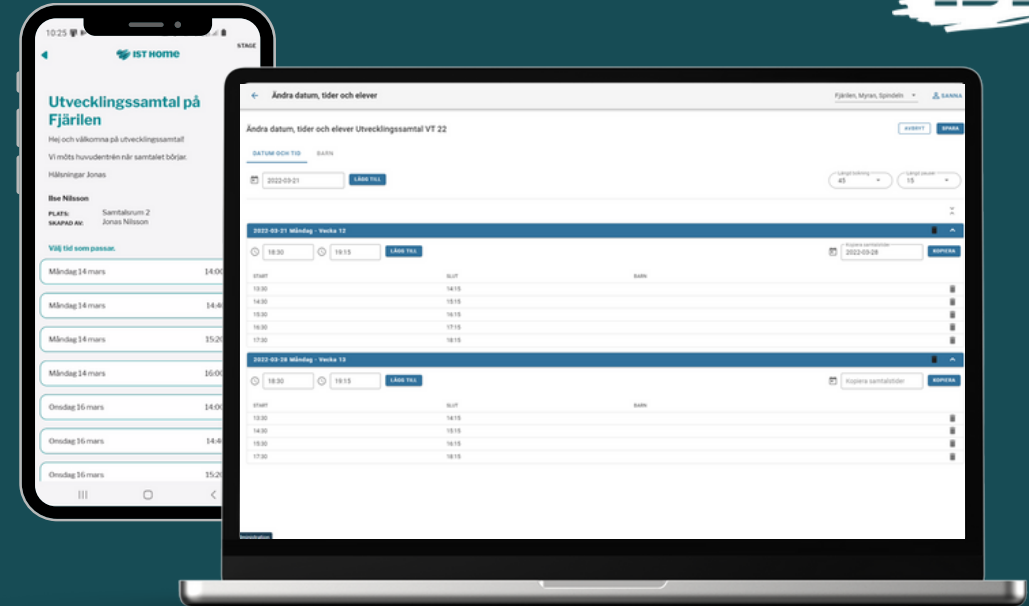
10:25

STAGE

IST HOME

Utvecklingssamtal på Fjärilen

Hej och välkomna på utvecklingssamtal!

Vi möts huvudentrén när samtalet börjar.

Hälsningar Jonas

Ilse Nilsson

PLATS: Samtalsrum 2
SKAPAD AV: Jonas Nilsson

Välj tid som passar.

Måndag 14 mars 14:00

Måndag 14 mars 14:4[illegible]

Måndag 14 mars 15:2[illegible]

Måndag 14 mars 16:00

Onsdag 16 mars 14:00

Onsdag 16 mars 14:4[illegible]

Onsdag 16 mars 15:2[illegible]

Ändra datum, tider och elever

Fjärilen, Myran, Spindeln

SANNA

Ändra datum, tider och elever Utvecklingssamtal VT 22

AVBRYT

SPARA

DATUM OCH TID

BARN

2022-03-21

LÄGG TILL

Längd bokning
45

Längd paus
15

2022-03-21 Måndag - Vecka 12

18:30

19:15

LÄGG TILL

Kopiera samtalstider
2022-03-28

KOPIERA

| START | SLUT | BARN |
|---|---|---|
| 13:30 | 14:15 | |
| 14:30 | 15:15 | |
| 15:30 | 16:15 | |
| 16:30 | 17:15 | |
| 17:30 | 18:15 | |

2022-03-28 Måndag - Vecka 13

18:30

19:15

LÄGG TILL

Kopiera samtalstider

KOPIERA

| START | SLUT | BARN |
|---|---|---|
| 13:30 | 14:15 | |
| 14:30 | 15:15 | |
| 15:30 | 16:15 | |
| 17:30 | 18:15 | |